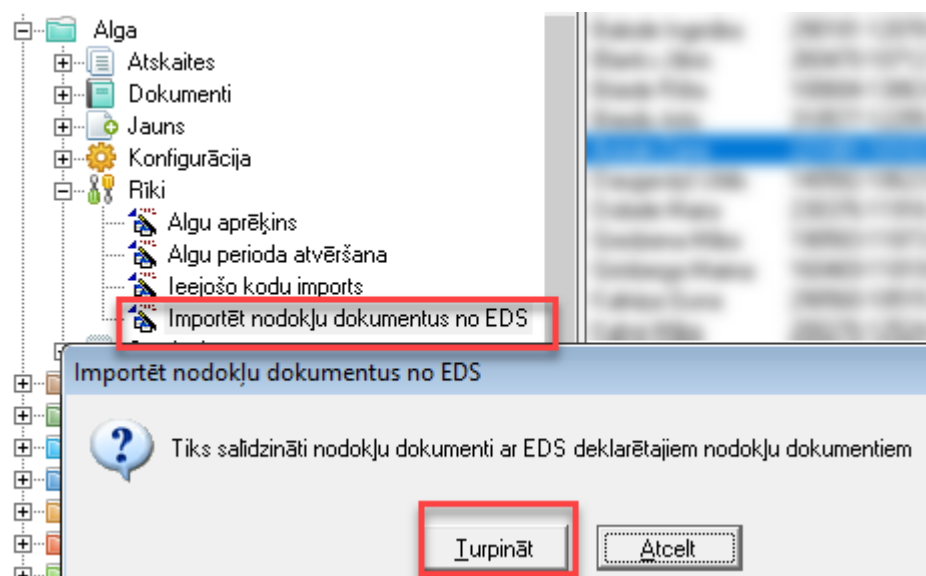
Alga
Atskaites
Dokumenti
Jauns
Konfigurācija
Rīki
Algu aprēķins
Algu perioda atvēršana
Ieejošo kodu imports
Importēt nodokļu dokumentus no EDS

Importēt nodokļu dokumentus no EDS

Tiks salīdzināti nodokļu dokumenti ar EDS deklarētajiem nodokļu dokumentiem

Turpināt
Atcelt